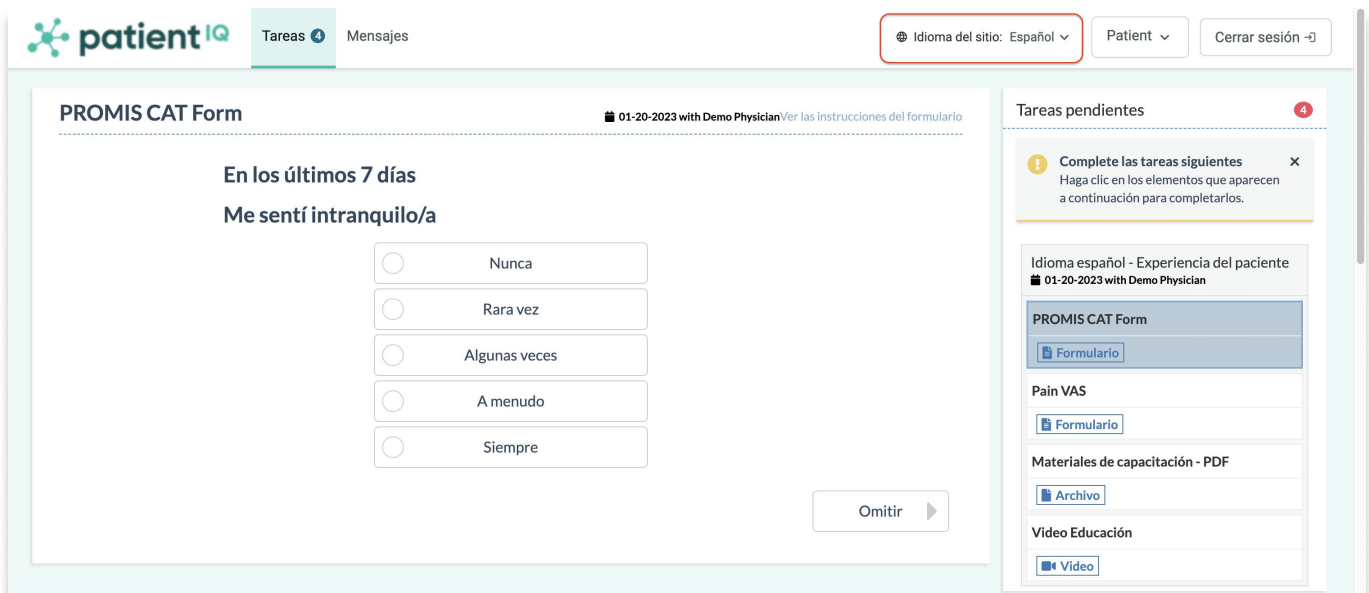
patient IQ

Tareas 4 Mensajes

Idioma del sitio: Español

Patient

Cerrar sesión

PROMIS CAT Form

01-20-2023 with Demo Physician Ver las instrucciones del formulario

En los últimos 7 días

Me sentí intranquilo/a

Nunca

Rara vez

Algunas veces

A menudo

Siempre

Omitir

Tareas pendientes 4

Complete las tareas siguientes
Haga clic en los elementos que aparecen a continuación para completarlos.

Idioma español - Experiencia del paciente
01-20-2023 with Demo Physician

PROMIS CAT Form
Formulario

Pain VAS
Formulario

Materiales de capacitación - PDF
Archivo

Video Educación
Video